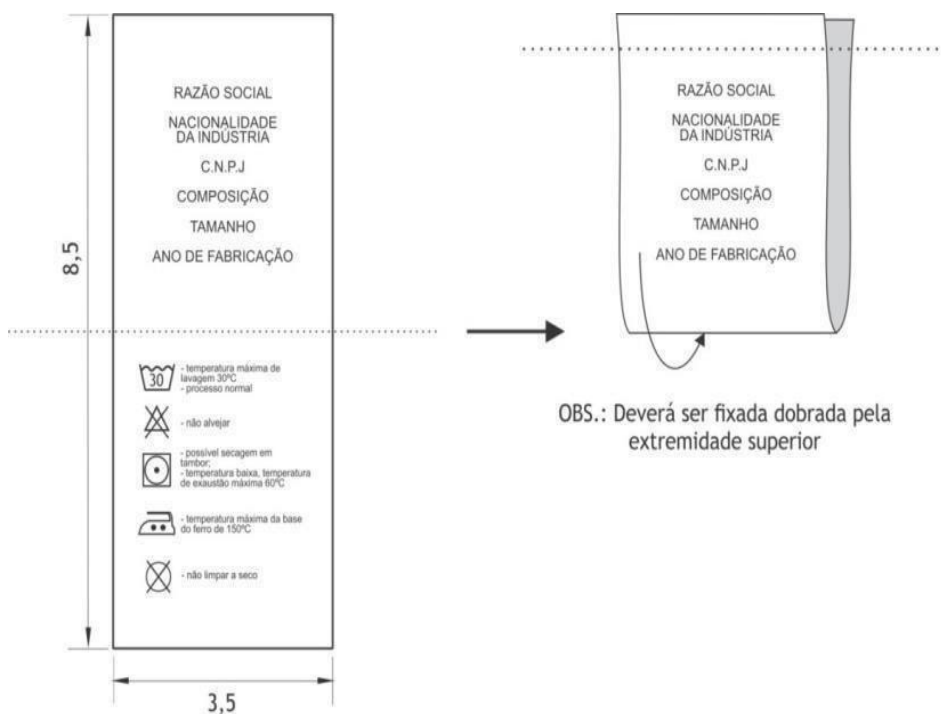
8,5

RAZÃO SOCIAL

NACIONALIDADE DA INDÚSTRIA

C.N.P.J

COMPOSIÇÃO

TAMANHO

ANO DE FABRICAÇÃO

30 - temperatura máxima de lavagem 30ºC
- processo normal

- não alvejar

- possível secagem em tambor;
- temperatura baixa, temperatura de exaustão máxima 60ºC

- temperatura máxima da base do ferro de 150ºC

- não limpar a seco

3,5

RAZÃO SOCIAL

NACIONALIDADE DA INDÚSTRIA

C.N.P.J

COMPOSIÇÃO

TAMANHO

ANO DE FABRICAÇÃO

OBS.: Deverá ser fixada dobrada pela extremidade superior